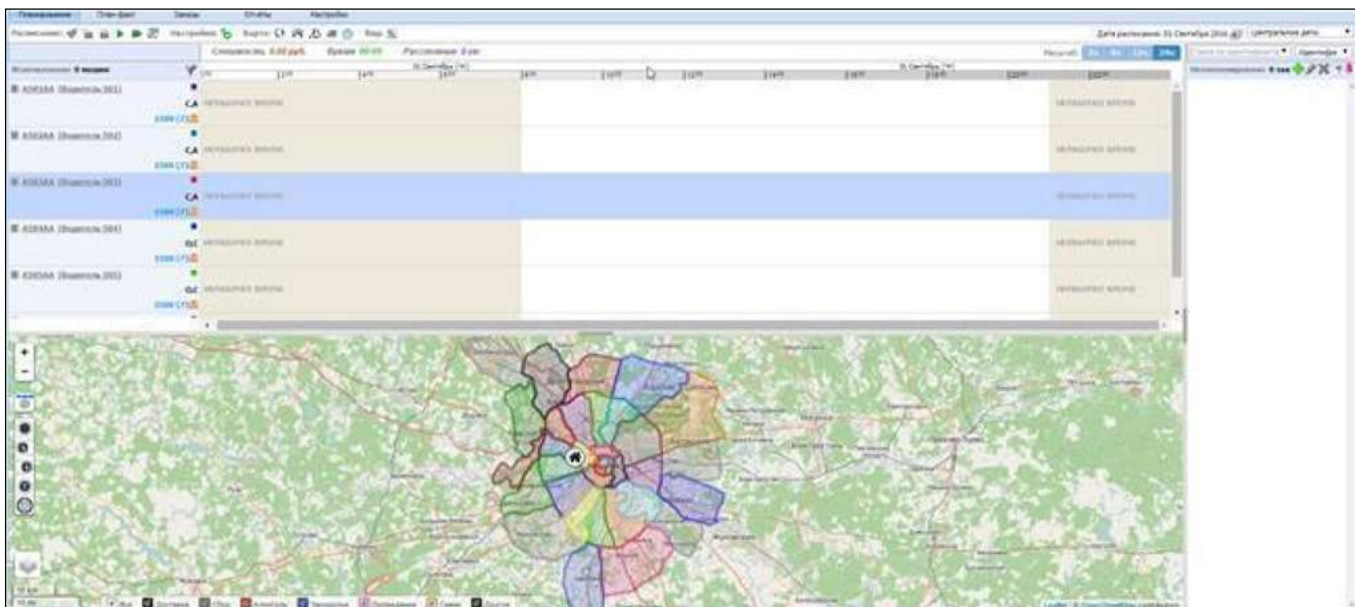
Планирование | План-факт | Заказы | Отчеты | Настройки

Расписание: | Настройки | Карта: | Вид:

Дата расписания: 01 Сентября 2016 | Центральное депо

Стоимость: 0,00 руб. | Время: 00:00 | Расстояние: 0 км

Масштаб: 2ч | 6ч | 12ч | 24ч

Использовано: 0 машин

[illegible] (Водитель 301) | СА | 0/999 (7)
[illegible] (Водитель 302) | СА | 0/999 (7)
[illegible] (Водитель 303) | СА | 0/999 (7)
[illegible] (Водитель 304) | GC | 0/999 (7)
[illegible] (Водитель 305) | GC | 0/999 (7)

НЕРАБОЧЕЕ ВРЕМЯ

Нераспределенные: 0 зак

Leaflet